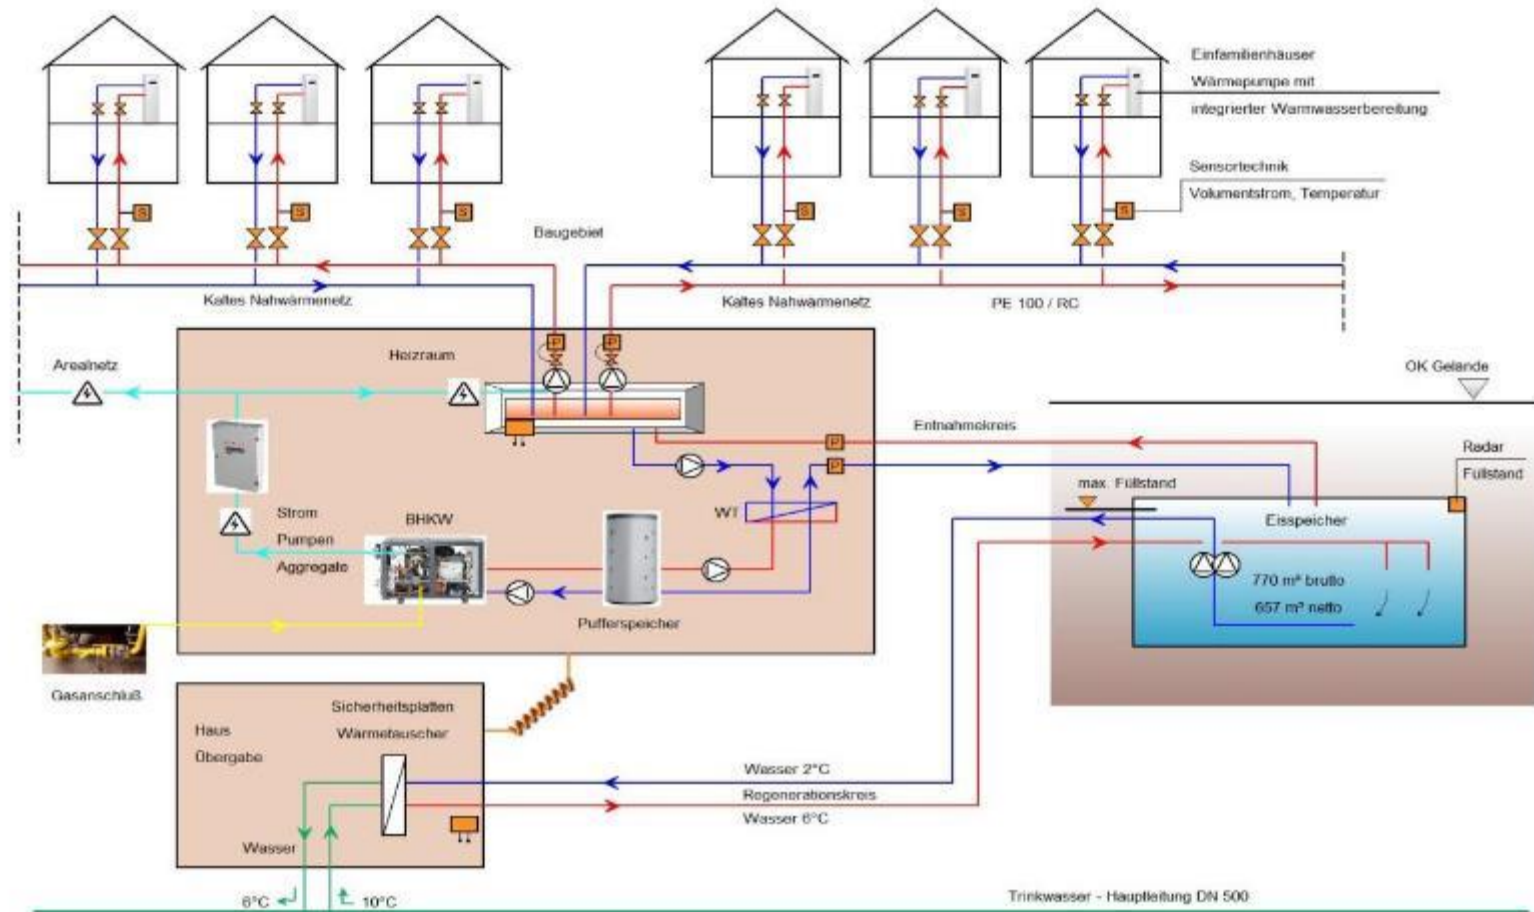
Einfamilienhäuser

Wärmepumpe mit

integrierter Warmwasserbereitung

S

S

S

S

S

S

Sensortechnik

Volumentstrom, Temperatur

Baugebiet

Kaltes Nahwärmenetz

Kaltes Nahwärmenetz

PE 100 / RC

Arealnetz

Heizraum

P

P

OK Gelände

Entnahmekreis

P

P

Radar

Füllstand

max. Füllstand

Eisspeicher

WT

Strom

Pumpen

Aggregate

BHKW

770 m³ brutto

657 m³ netto

Pufferspeicher

Gasanschluß

Sicherheitsplatten

Wärmetauscher

Haus

Übergabe

Wasser 2°C

Regenerationskreis

Wasser 6°C

Wasser

6°C

10°C

Trinkwasser - Hauptleitung DN 500